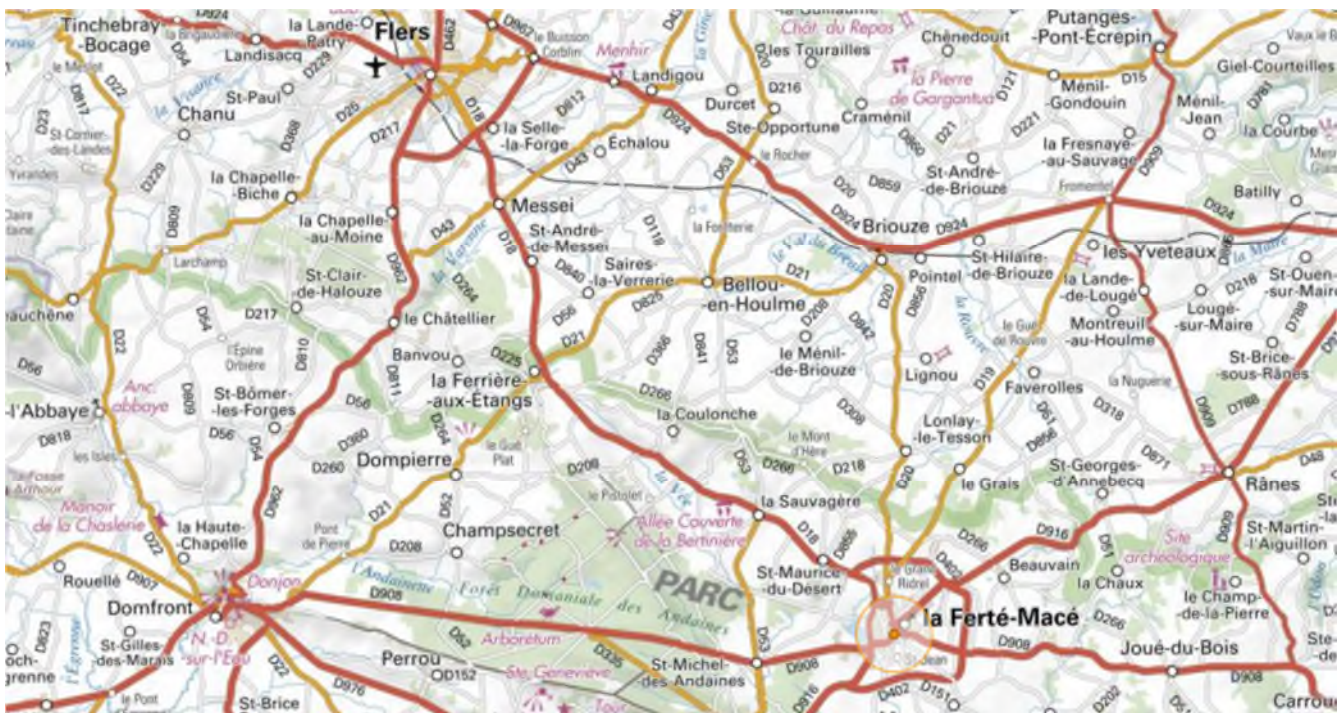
Tinchebray-Bocage
D924
la Lande-Patry
Flers
D462
D962
la Brigaudière
Landisacq
D229
le Buisson Corblin
Menhir
Landigou
Chât. du Repos
Les Tourailles
Chênedouit
Putanges-Pont-Écrepin
Vaux le B
le Mesnil
D22
D817
St-Paul
Chanu
D388
D25
D217
D18
D812
la Selle-la-Forge
Durcet
D216
Ste-Opportune
D924
Craménil
la Pierre de Gargantua
D121
Ménil-Gondouin
D15
Giel-Courteilles
Ménil-Jean
la Courbe
St-Cornier-des-Landes
D23
D229
la Chapelle-Biche
D43
Échalou
le Rocher
D53
D860
D21
St-André-de-Briouze
la Fresnaye-au-Sauvage
D909
Yvrandes
D809
la Chapelle-au-Moine
Messei
D43
la Fonterie
D119
D859
D20
D924
Briouze
D924
Fromentel
Batilly
D924
Larchamp
St-André-de-Messei
D18
la Varenne
D962
D264
St-Clair-de-Halouze
D840
Saires-la-Verrerie
D825
Bellou-en-Houlme
D21
le Val du Breuil
Pointel
St-Hilaire-de-Briouze
les Yveteaux
la Maire
la Lande-de-Lougé
D218
St-Ouen-sur-Maire
Lougé-sur-Maire
D788
auchêne
D217
le Châtellier
D56
D386
D841
D53
D208
D942
D20
D856
la Rouvre
le Gué de Rouvre
Montreuil-au-Houlme
St-Brice-sous-Rânes
D22
D64
l'Épine Orbière
D810
D66
Banvou
D225
D21
le Ménil-de-Briouze
Lignou
D19
Faverolles
la Nuguerie
D318
Anc. abbaye
D809
St-Bômer-les-Forges
D811
D56
la Ferrière-aux-Étangs
D266
la Coulonche
D308
Lonlay-le-Tesson
D51
D856
D909
D788
l'Abbaye
D818
D56
D54
D380
D264
le Gué Plat
le Mont d'Hère
D53
D266
D218
D20
le Grais
St-Georges-d'Annebecq
D871
Rânes
D48
les Isles
D260
Dompierre
D208
le Pistolet
la Vée
la Sauvagère
D18
D855
la Fosse Arthour
Manoir de la Chaslerie
la Haute-Chapelle
D962
Pont de Pierre
D21
D52
Champsecret
Allée Couverte de la Bertinière
D266
D916
D51
D909
Site archéologique
St-Martin-l'Aiguillon
D22
Rouellé
D907
D208
Donjon
l'Andainette
D908
Forêt Domaniale des Andaines
PARC
St-Maurice-du-Désert
le Grand Ridrel
D908
D402
la Ferté-Macé
Beauvain
la Chaux
D266
le Champ-de-la-Pierre
Domfront
St-Gilles-des-Marais
N.-D.-sur-l'Eau
D823
l'Égrenne
och-grenne
D22
D52
Arboretum
D335
St-Michel-des-Andaines
D53
D908
D908
Joué-du-Bois
Ste-
Perrou
D152
Ste-Geneviève
D916
St-Jean
D402
D151
D202
D908
Carrou
le Pont
D976
St-Brice
Tour